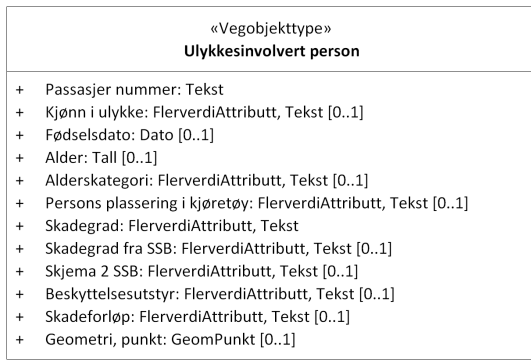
«Vegobjekttype»
**Ulykkesinvolvert person**

+ Passasjer nummer: Tekst
+ Kjønn i ulykke: FlerverdiAttributt, Tekst [0..1]
+ Fødselsdato: Dato [0..1]
+ Alder: Tall [0..1]
+ Alderskategori: FlerverdiAttributt, Tekst [0..1]
+ Persons plassering i kjøretøy: FlerverdiAttributt, Tekst [0..1]
+ Skadegrad: FlerverdiAttributt, Tekst
+ Skadegrad fra SSB: FlerverdiAttributt, Tekst [0..1]
+ Skjema 2 SSB: FlerverdiAttributt, Tekst [0..1]
+ Beskyttelsesutstyr: FlerverdiAttributt, Tekst [0..1]
+ Skadeforløp: FlerverdiAttributt, Tekst [0..1]
+ Geometri, punkt: GeomPunkt [0..1]